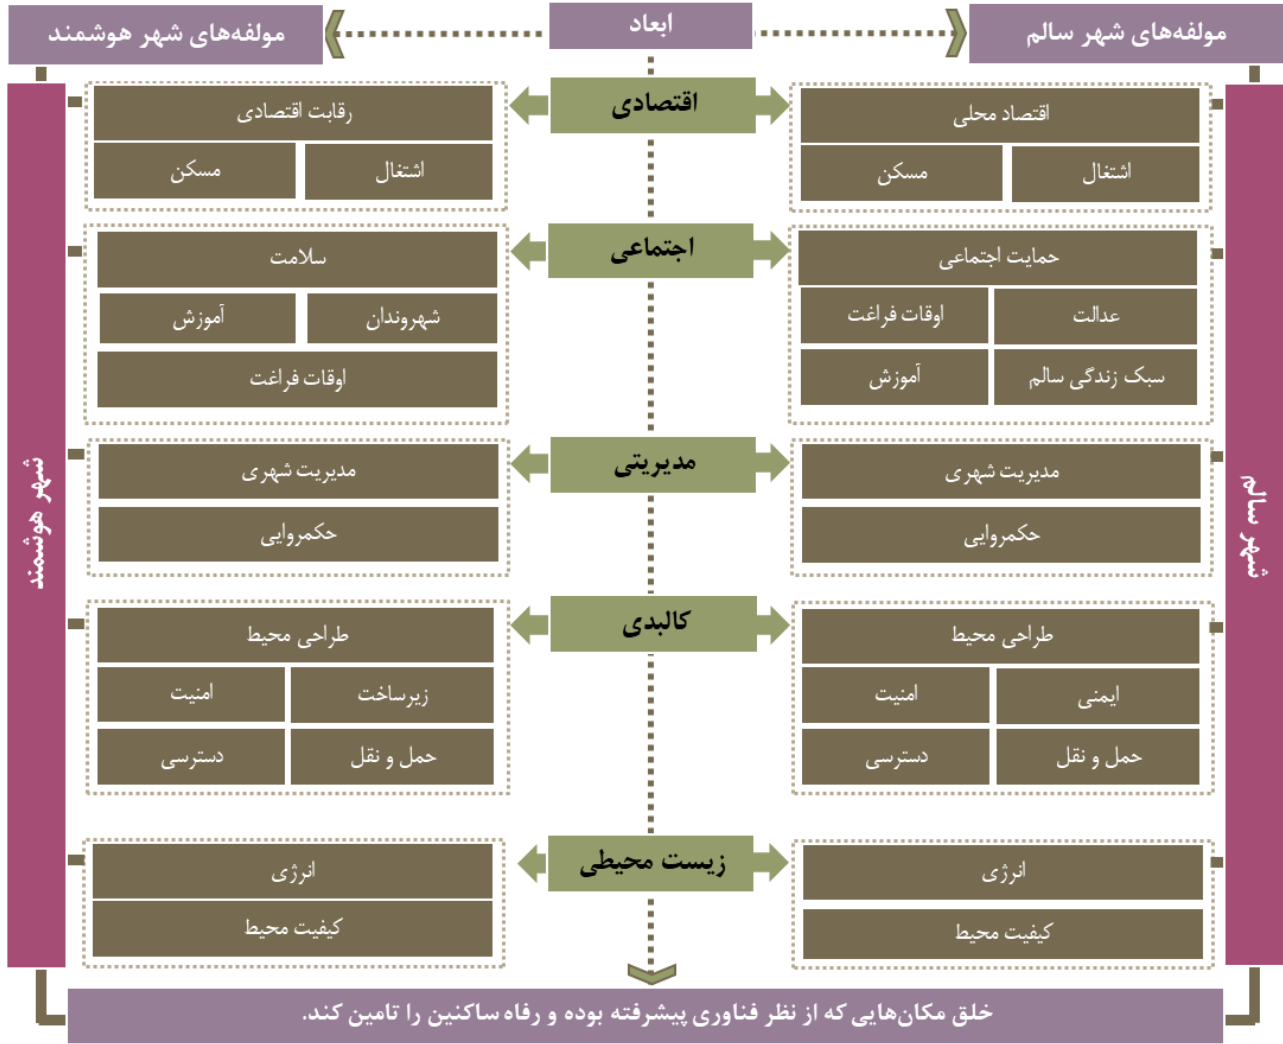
مولفه‌های شهر سالم

ابعاد

مولفه‌های شهر هوشمند

شهر سالم

اقتصاد محلی
اشتغال
مسکن

اقتصادی

رقابت اقتصادی
اشتغال
مسکن

حمایت اجتماعی
عدالت
اوقات فراغت
سبک زندگی سالم
آموزش

اجتماعی

سلامت
شهروندان
آموزش
اوقات فراغت

مدیریت شهری
حکمروایی

مدیریتی

مدیریت شهری
حکمروایی

طراحی محیط
ایمنی
امنیت
حمل و نقل
دسترسی

کالبدی

طراحی محیط
زیرساخت
امنیت
حمل و نقل
دسترسی

انرژی
کیفیت محیط

زیست محیطی

انرژی
کیفیت محیط

شهر هوشمند

خلق مکان‌هایی که از نظر فناوری پیشرفته بوده و رفاه ساکنین را تامین کند.